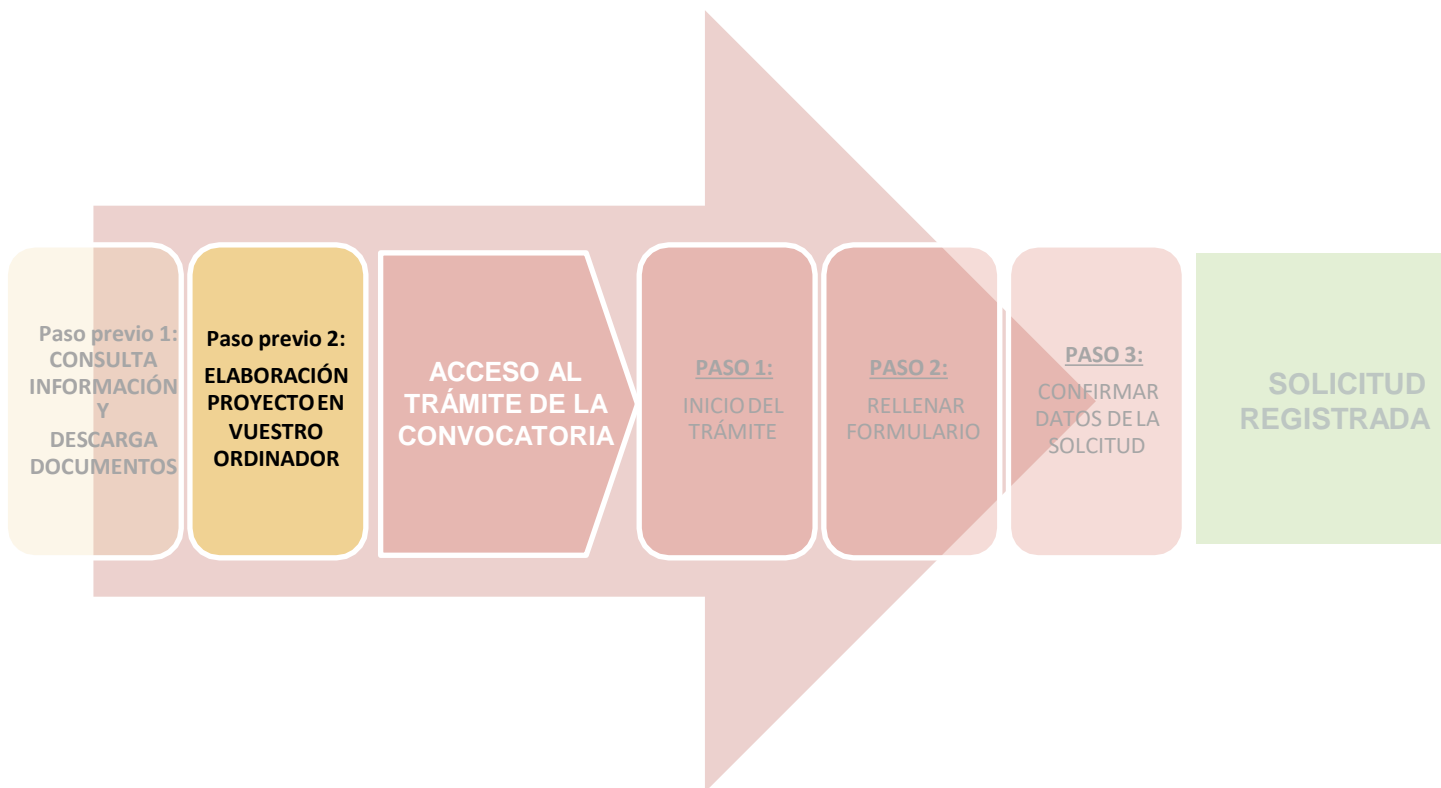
Paso previo 1: CONSULTA INFORMACIÓN Y DESCARGA DOCUMENTOS

Paso previo 2: ELABORACIÓN PROYECTO EN VUESTRO ORDINADOR

ACCESO AL TRÁMITE DE LA CONVOCATORIA

PASO 1: INICIO DEL TRÁMITE

PASO 2: RELLENAR FORMULARIO

PASO 3: CONFIRMAR DATOS DE LA SOLCITUD

SOLICITUD REGISTRADA